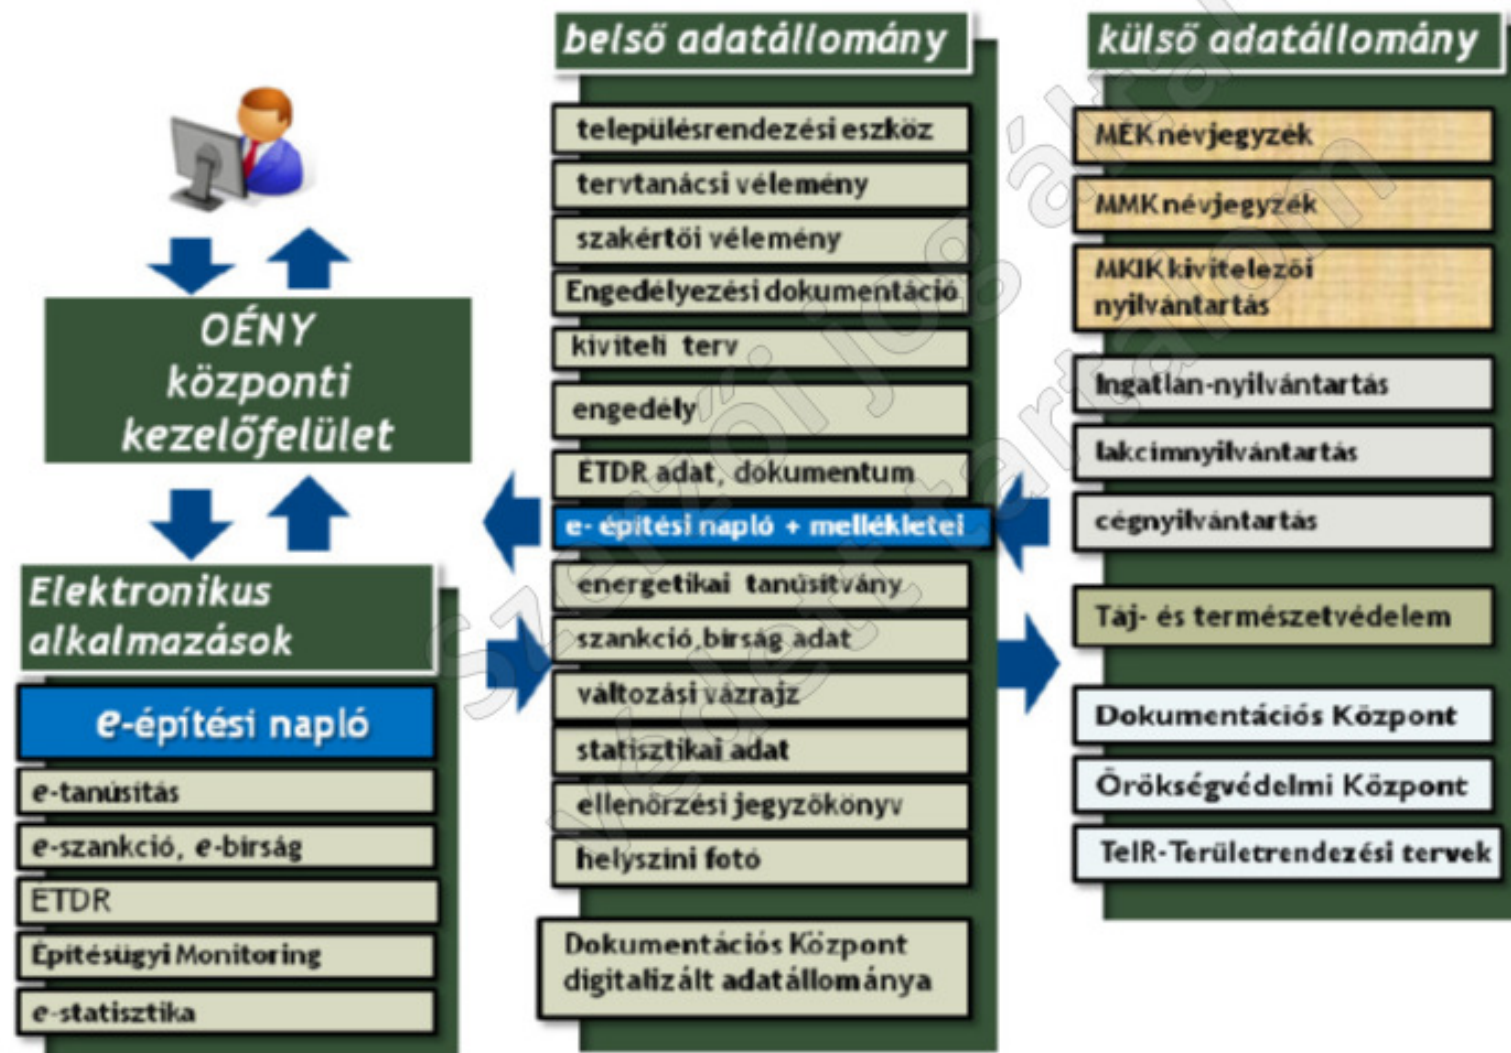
OÉNY központi kezelőfelület

Elektronikus alkalmazások

e-építési napló

e-tanúsítás

e-szankció, e-bírság

ETDR

Építésügyi Monitoring

e-statisztika

belső adatállomány

településrendezési eszköz

tervtanácsi vélemény

szakértői vélemény

Engedélyezési dokumentáció

kiviteli terv

engedély

ETDR adat, dokumentum

e- építési napló + mellékletei

energetikai tanúsítvány

szankció, bírság adat

változási vázrajz

statisztikai adat

ellenőrzési jegyzőkönyv

helyszíni fotó

Dokumentációs Központ digitalizált adatállománya

külső adatállomány

MÉK névjegyzék

MMK névjegyzék

MKIK kivitelezői nyilvántartás

Ingatlan-nyilvántartás

lakcímnyilvántartás

cégnyilvántartás

Táj- és természetvédelem

Dokumentációs Központ

Örökségvédelmi Központ

TeIR-Területrendezési tervek

szerzői jogvédelem alatt álló tartalom